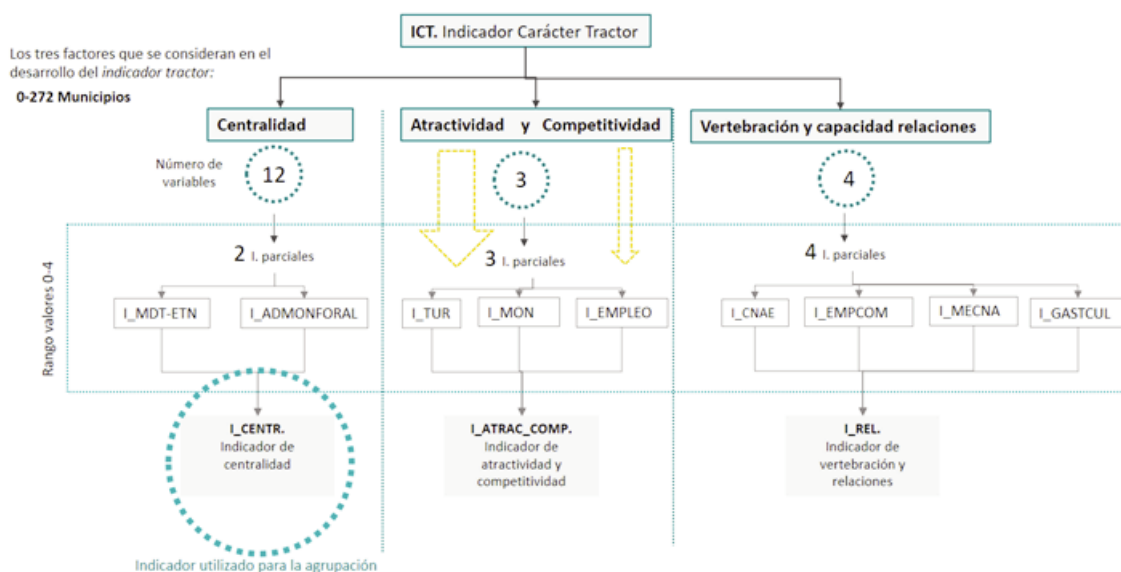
ICT. Indicador Carácter Tractor

Los tres factores que se consideran en el desarrollo del *indicador tractor:*

0-272 Municipios

Centralidad

Atractividad y Competitividad

Vertebración y capacidad relaciones

Número de variables

12

3

4

Rango valores 0-4

2 I. parciales

3 I. parciales

4 I. parciales

I_MDT-ETN

I_ADMONFORAL

I_TUR

I_MON

I_EMPLEO

I_CNAE

I_EMPCOM

I_MECNA

I_GASTCUL

I_CENTR.
Indicador de centralidad

I_ATRAC_COMP.
Indicador de atractividad y competitividad

I_REL.
Indicador de vertebración y relaciones

Indicador utilizado para la agrupación